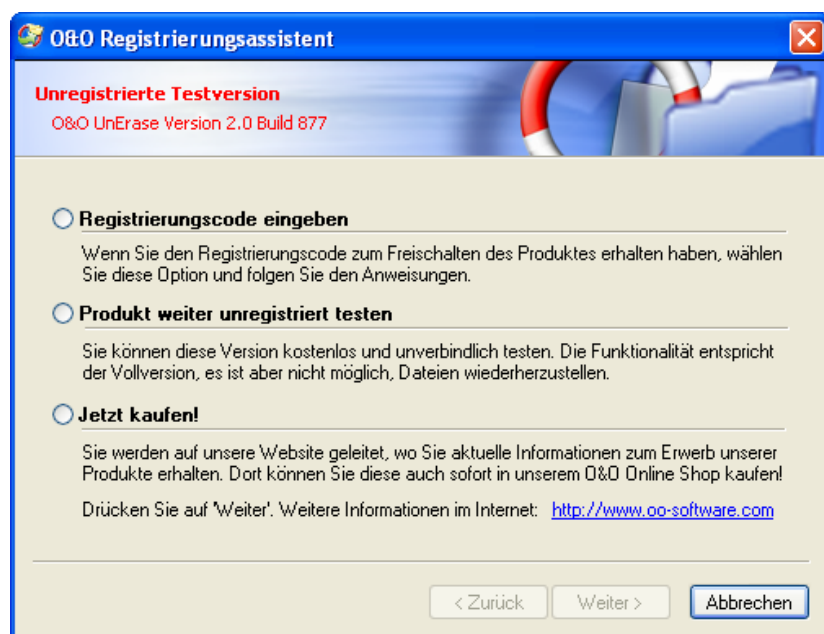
O&O Registrierungsassistent

Unregistrierte Testversion

O&O UnErase Version 2.0 Build 877

Registrierungscode eingeben

Wenn Sie den Registrierungscode zum Freischalten des Produktes erhalten haben, wählen Sie diese Option und folgen Sie den Anweisungen.

Produkt weiter unregistriert testen

Sie können diese Version kostenlos und unverbindlich testen. Die Funktionalität entspricht der Vollversion, es ist aber nicht möglich, Dateien wiederherzustellen.

Jetzt kaufen!

Sie werden auf unsere Website geleitet, wo Sie aktuelle Informationen zum Erwerb unserer Produkte erhalten. Dort können Sie diese auch sofort in unserem O&O Online Shop kaufen!

Drücken Sie auf 'Weiter'. Weitere Informationen im Internet: http://www.oo-software.com

< Zurück

Weiter >

Abbrechen